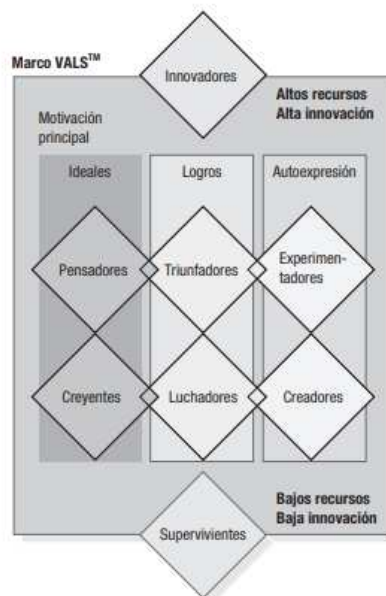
Marco VALS$^{TM}$

Innovadores

Altos recursos
Alta innovación

Motivación principal

Ideales

Logros

Autoexpresión

Pensadores

Triunfadores

Experimentadores

Creyentes

Luchadores

Creadores

Bajos recursos
Baja innovación

Supervivientes